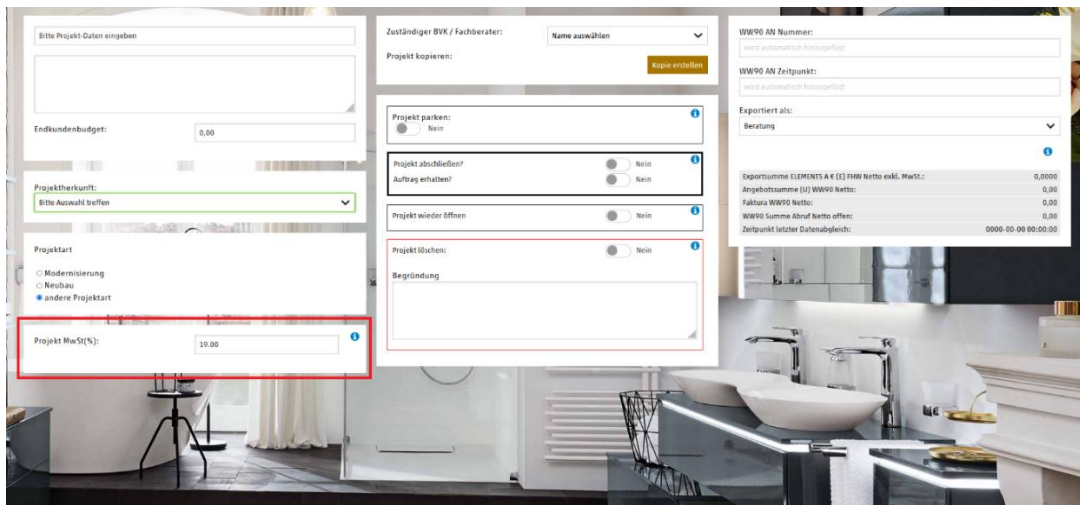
Bitte Projekt-Daten eingeben

Endkundenbudget: 0,00

Projektherkunft:
Bitte Auswahl treffen

Projektart
Modernisierung
Neubau
andere Projektart

Projekt MwSt(%): 19.00

Zuständiger BVK / Fachberater: Name auswählen
Projekt kopieren:
Kopie erstellen

Projekt parken:
Nein

Projekt abschließen? Nein
Auftrag erhalten? Nein

Projekt wieder öffnen Nein

Projekt löschen: Nein
Begründung

WW90 AN Nummer:
wird automatisch hinzugefügt
WW90 AN Zeitpunkt:
wird automatisch hinzugefügt
Exportiert als:
Beratung

| | |
|---|---|
| Exportsumme ELEMENTS A € (E) FHW Netto exkl. MwSt.: | 0,0000 |
| Angebotssumme (U) WW90 Netto: | 0,00 |
| Faktura WW90 Netto: | 0,00 |
| WW90 Summe Abruf Netto offen: | 0,00 |
| Zeitpunkt letzter Datenabgleich: | 0000-00-00 00:00:00 |